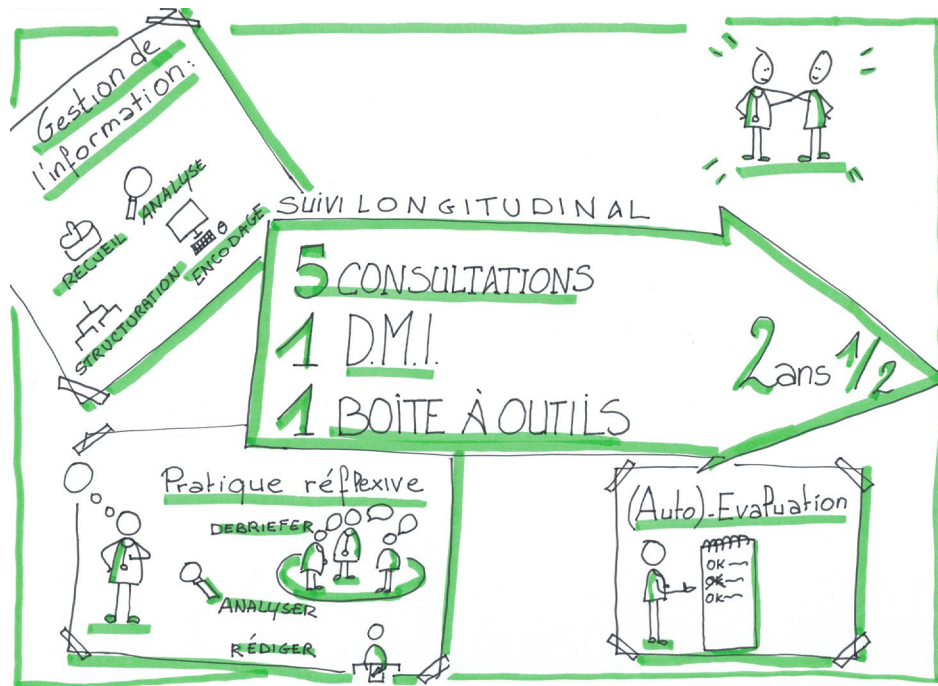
Gestion de l'information:

RECUEIL
ANALYSE
STRUCTURATION
ENCODAGE

SUIVI LONGITUDINAL

5 CONSULTATIONS
1 D.M.I.
1 BOITE À OUTILS

2 ans 1/2

Pratique réflexive

DEBRIEFER
ANALYSER
RÉDIGER

(Auto)-Evaluation

OK
OK
OK